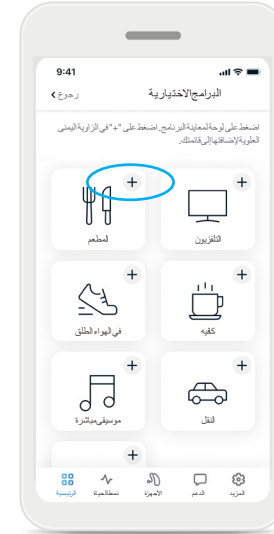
9:41

البرامج الاختيارية
رجوع

اضغط على لوحة لمعاينة البرنامج. اضغط على "+" في الزاوية اليمنى العلوية لإضافتها إلى قائمتك.

+
التلفزيون

+
المطعم

+
كافيه

+
في الهواء الطلق

+
النقل

+
موسيقى مباشرة

+

المزيد
الدعم
الأجهزة
نمط الحياة
الرئيسية